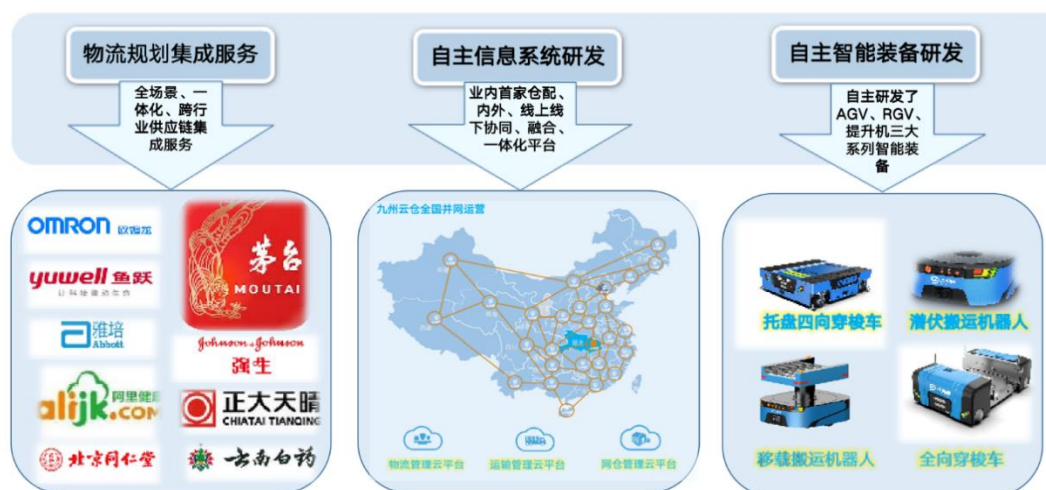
物流规划集成服务

全场景、一体化、跨行业供应链集成服务

自主信息系统研发

业内首家仓配、内外、线上线下协同、融合、一体化平台

自主智能装备研发

自主研发了AGV、RGV、提升机三大系列智能装备

OMRON 欧姆龙

yuwell 鱼跃

雅培 Abbott

alijk.com 阿里健康

北京同仁堂

茅台 MOUTAI

Johnson & Johnson 强生

正大天晴 CHIATAI TIANQING

云南白药

九州云仓全国并网运营

物流管理云平台

运输管理云平台

网仓管理云平台

托盘四向穿梭车

潜伏搬运机器人

移载搬运机器人

全向穿梭车